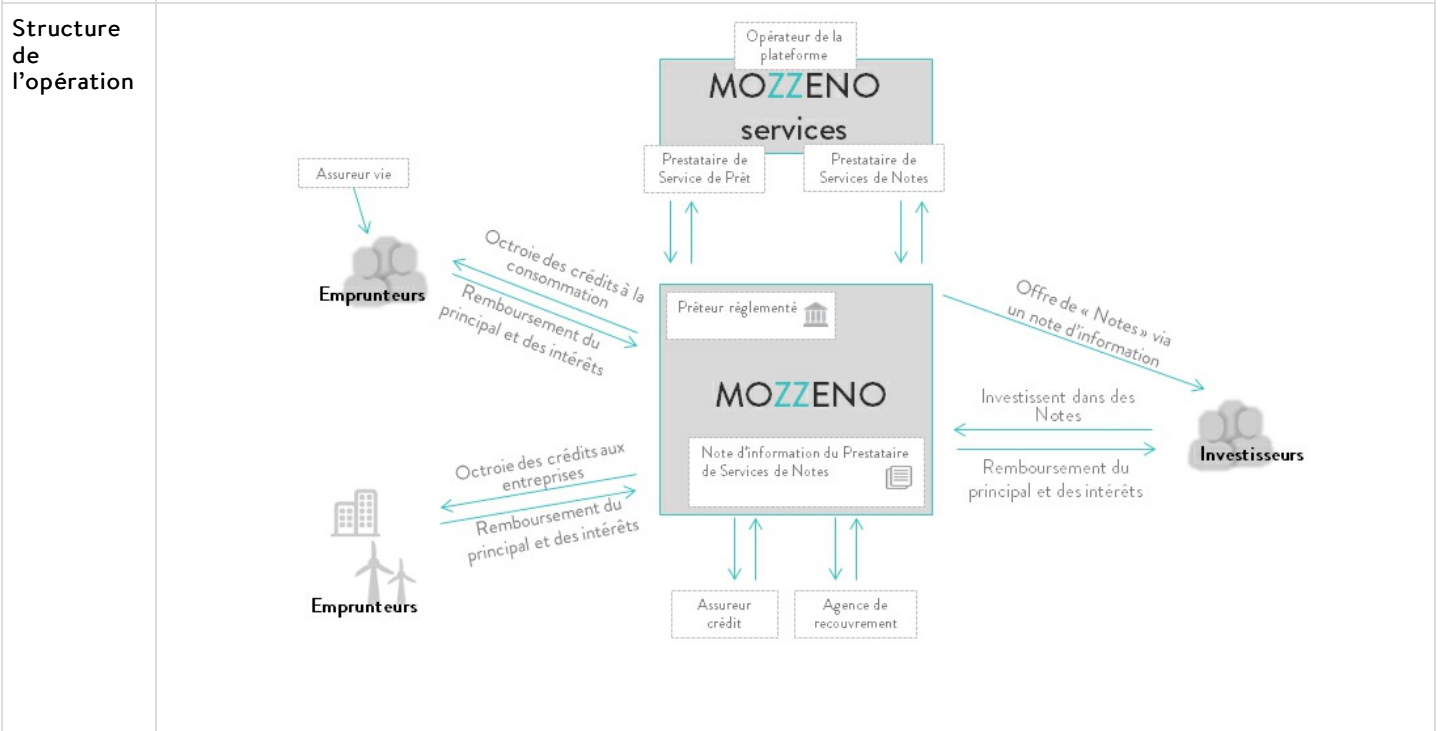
Structure de l'opération

Opérateur de la plateforme

MOZZENO services

Prestataire de Service de Prêt

Prestataire de Services de Notes

Assureur vie

Emprunteurs

Octroie des crédits à la consommation

Remboursement du principal et des intérêts

Prêteur réglementé

MOZZENO

Note d'information du Prestataire de Services de Notes

Offre de « Notes » via un note d'information

Investissent dans des Notes

Remboursement du principal et des intérêts

Investisseurs

Octroie des crédits aux entreprises

Remboursement du principal et des intérêts

Emprunteurs

Assureur crédit

Agence de recouvrement